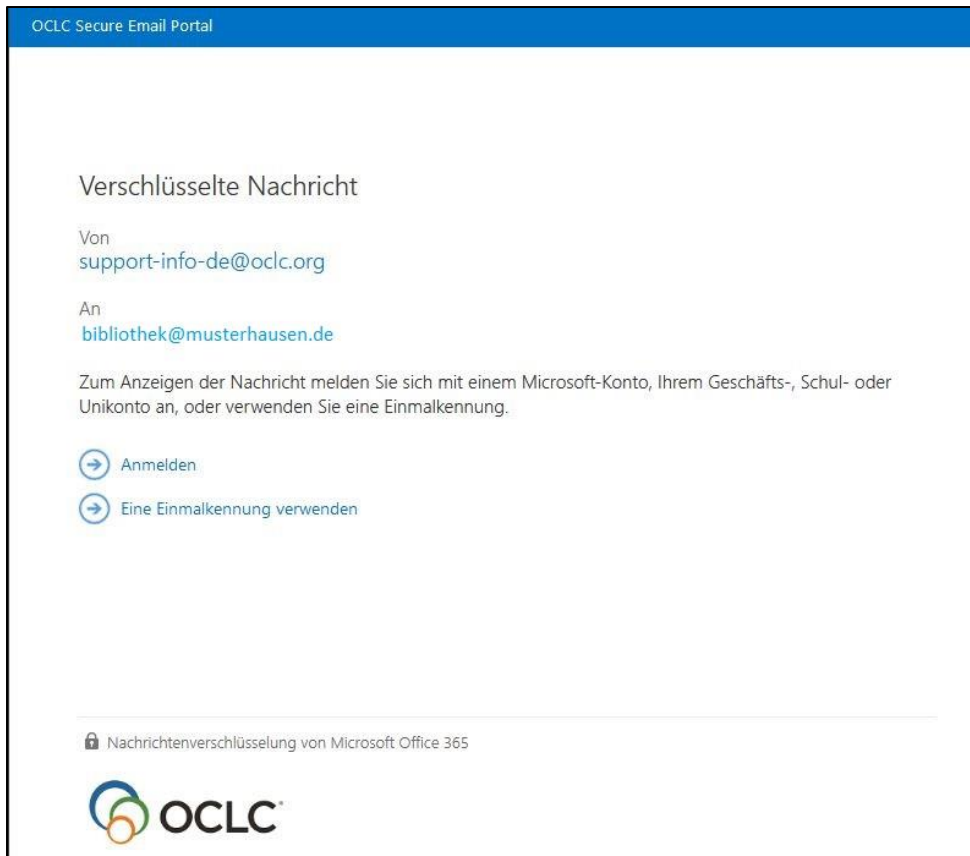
OCLC Secure Email Portal

Verschlüsselte Nachricht

Von
support-info-de@oclc.org

An
bibliothek@musterhausen.de

Zum Anzeigen der Nachricht melden Sie sich mit einem Microsoft-Konto, Ihrem Geschäfts-, Schul- oder Unikonto an, oder verwenden Sie eine Einmalkennung.

Anmelden

Eine Einmalkennung verwenden

Nachrichtenverschlüsselung von Microsoft Office 365

OCLC